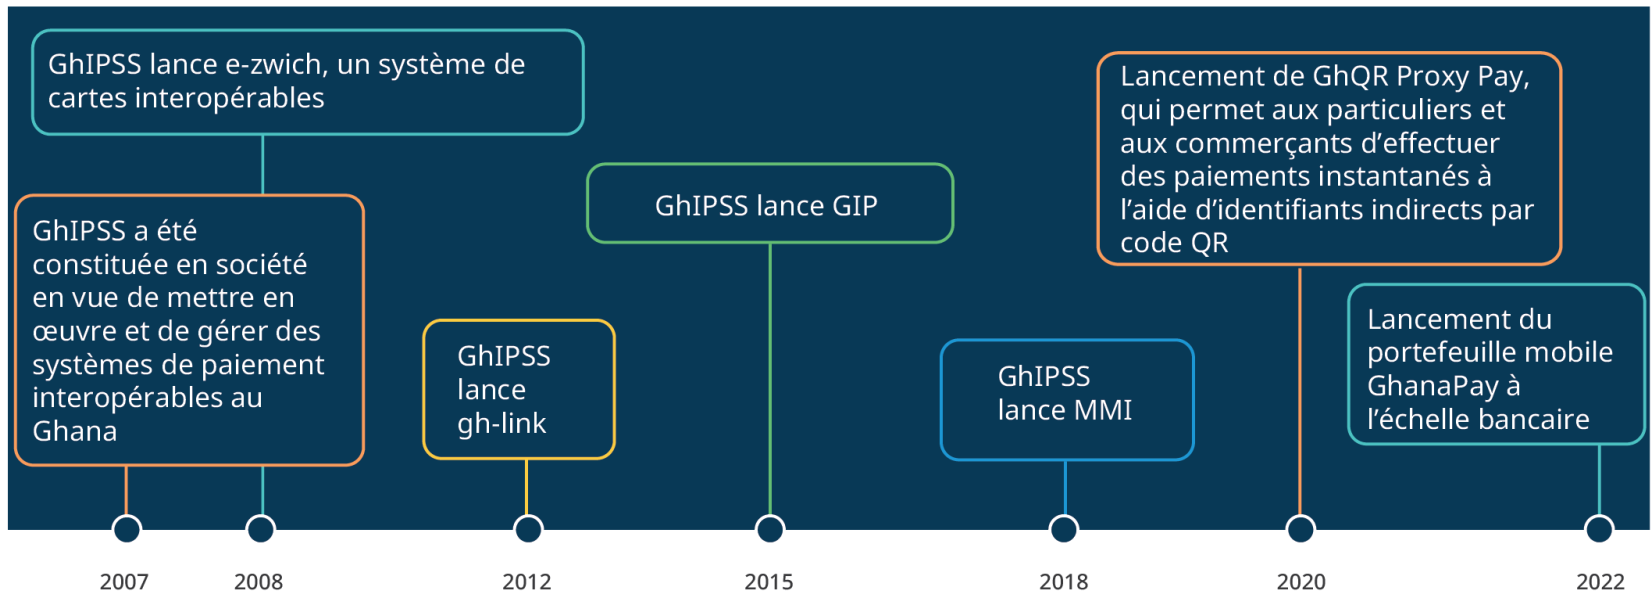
GhIPSS lance e-zwich, un système de cartes interopérables

GhIPSS a été constituée en société en vue de mettre en œuvre et de gérer des systèmes de paiement interopérables au Ghana

GhIPSS lance gh-link

GhIPSS lance GIP

GhIPSS lance MMI

Lancement de GhQR Proxy Pay, qui permet aux particuliers et aux commerçants d’effectuer des paiements instantanés à l’aide d’identifiants indirects par code QR

Lancement du portefeuille mobile GhanaPay à l’échelle bancaire

2007

2008

2012

2015

2018

2020

2022